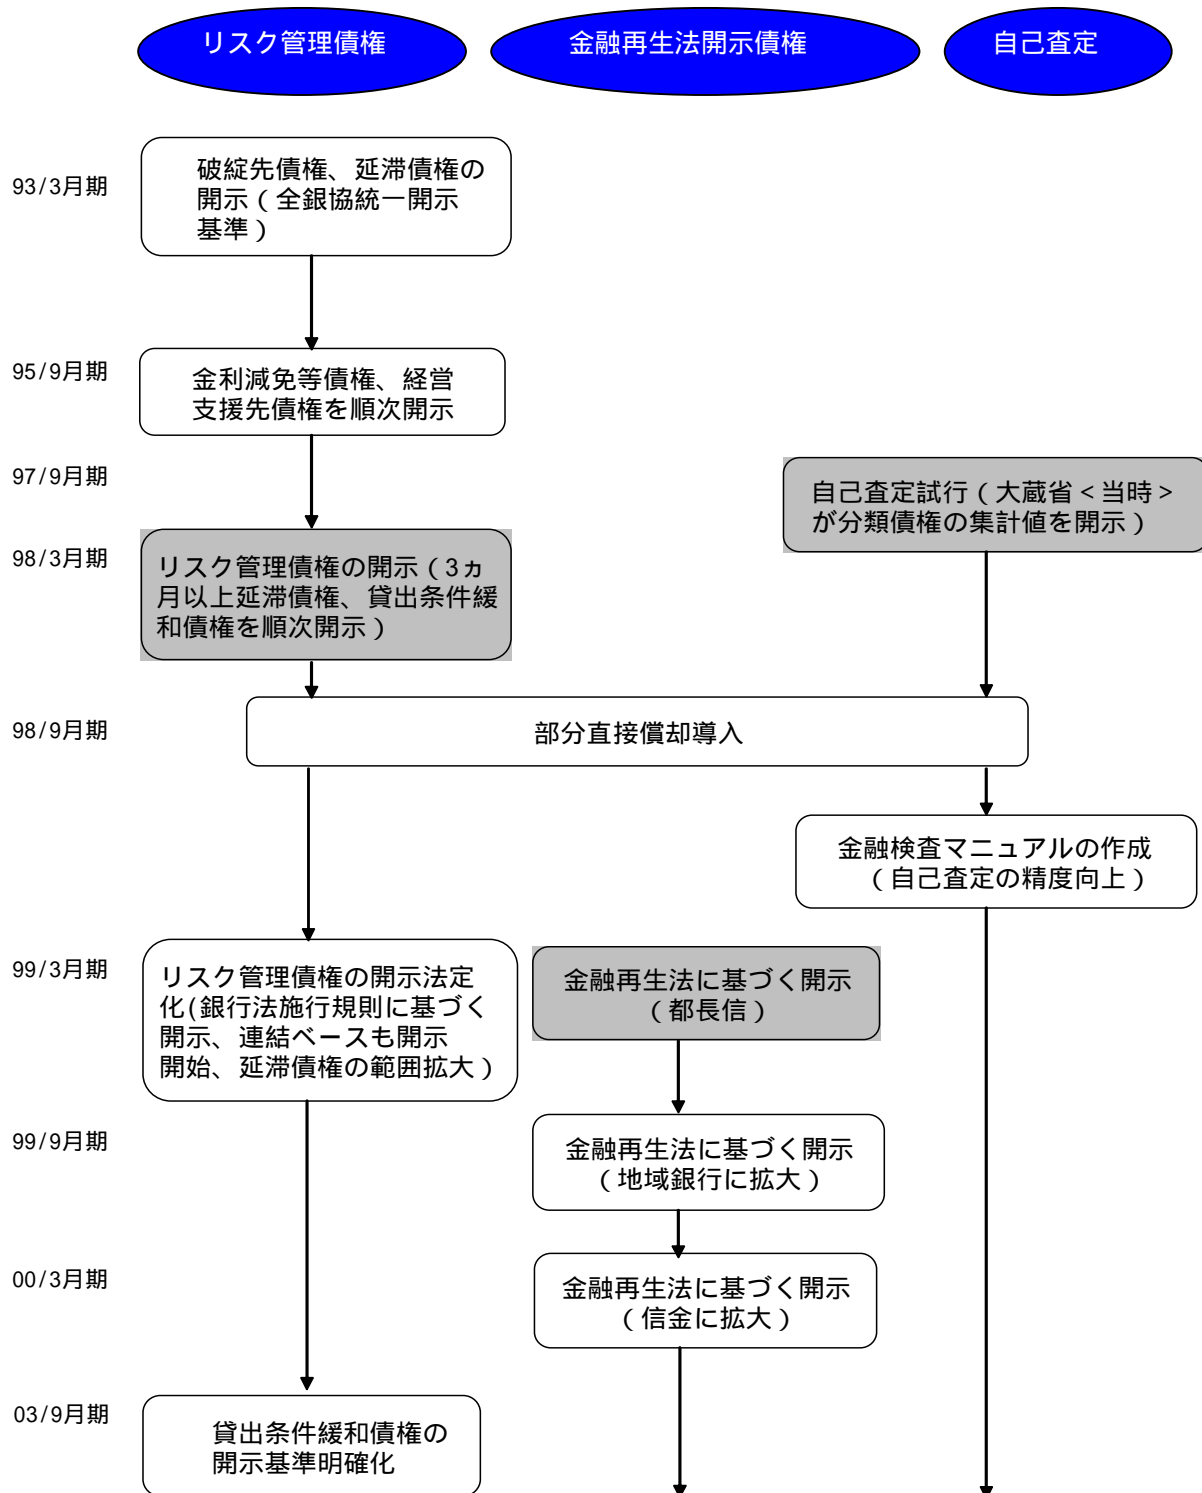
リスク管理債権

金融再生法開示債権

自己査定

93/3月期

破綻先債権、延滞債権の開示（全銀協統一開示基準）

95/9月期

金利減免等債権、経営支援先債権を順次開示

97/9月期

自己査定試行（大蔵省＜当時＞が分類債権の集計値を開示）

98/3月期

リスク管理債権の開示（3ヵ月以上延滞債権、貸出条件緩和債権を順次開示）

98/9月期

部分直接償却導入

金融検査マニュアルの作成（自己査定の精度向上）

99/3月期

リスク管理債権の開示法定化(銀行法施行規則に基づく開示、連結ベースも開示開始、延滞債権の範囲拡大）

金融再生法に基づく開示（都長信）

99/9月期

金融再生法に基づく開示（地域銀行に拡大）

00/3月期

金融再生法に基づく開示（信金に拡大）

03/9月期

貸出条件緩和債権の開示基準明確化